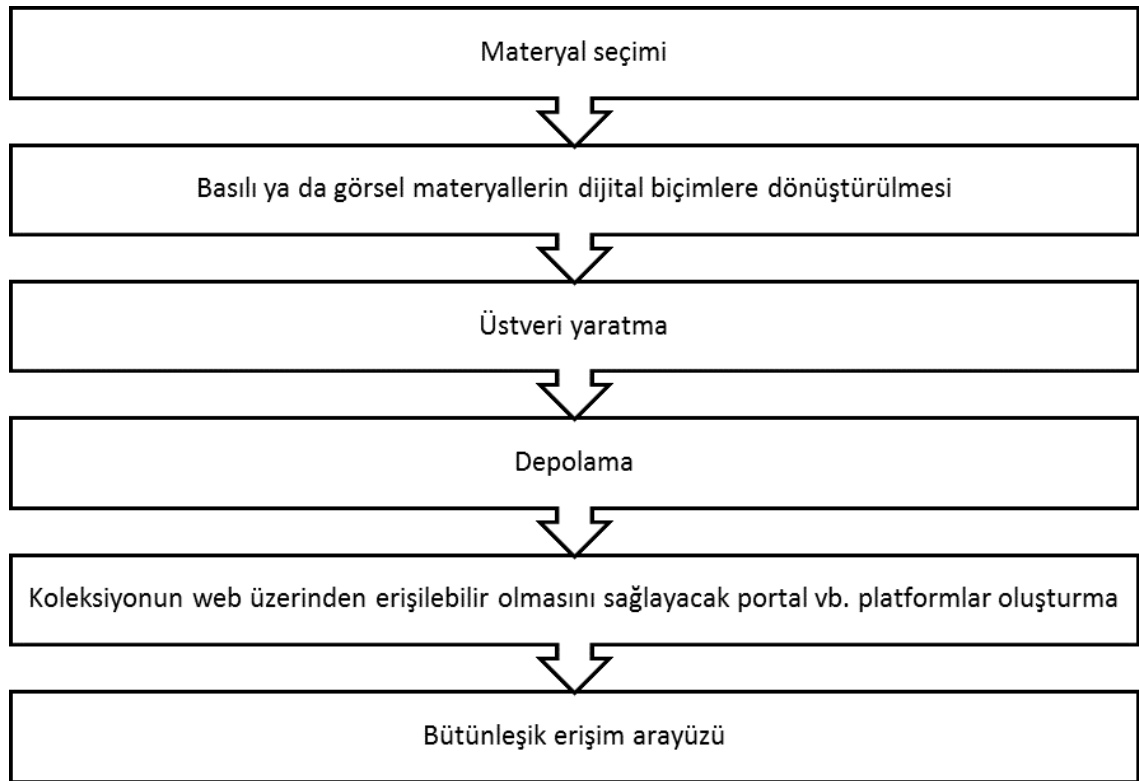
Materyal seçimi

Basılı ya da görsel materyallerin dijital biçimlere dönüştürülmesi

Üstveri yaratma

Depolama

Koleksiyonun web üzerinden erişilebilir olmasını sağlayacak portal vb. platformlar oluşturma

Bütünleşik erişim arayüzü